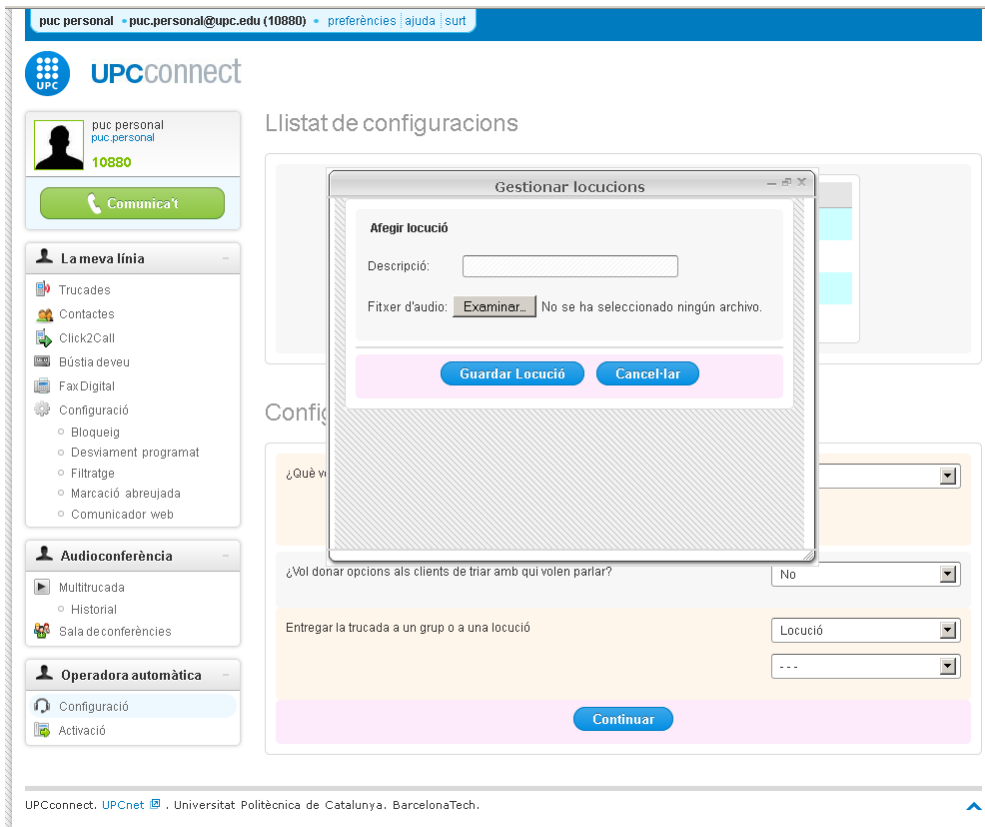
puc personal • puc.personal@upc.edu (10880) • preferències | ajuda | surt

UPC UPCconnect

puc personal
puc.personal
10880

Comunica't

La meva línia
Trucades
Contactes
Click2Call
Bústia deveu
Fax Digital
Configuració
Bloqueig
Desviament programat
Filtratge
Marcació abreujada
Comunicador web

Audioconferència
Multitrucada
Historial
Sala de conferències

Operadora automàtica
Configuració
Activació

Llistat de configuracions

Gestionar locucions

Afegir locució

Descripció:

Fitxer d'audio: Examinar... No se ha seleccionado ningún archivo.

Guardar Locució Cancel·lar

Config

¿Què vo

¿Vol donar opcions als clients de triar amb qui volen parlar? No

Entregar la trucada a un grup o a una locució Locució
- - -

Continuar

UPCconnect. UPCnet . Universitat Politècnica de Catalunya. BarcelonaTech.